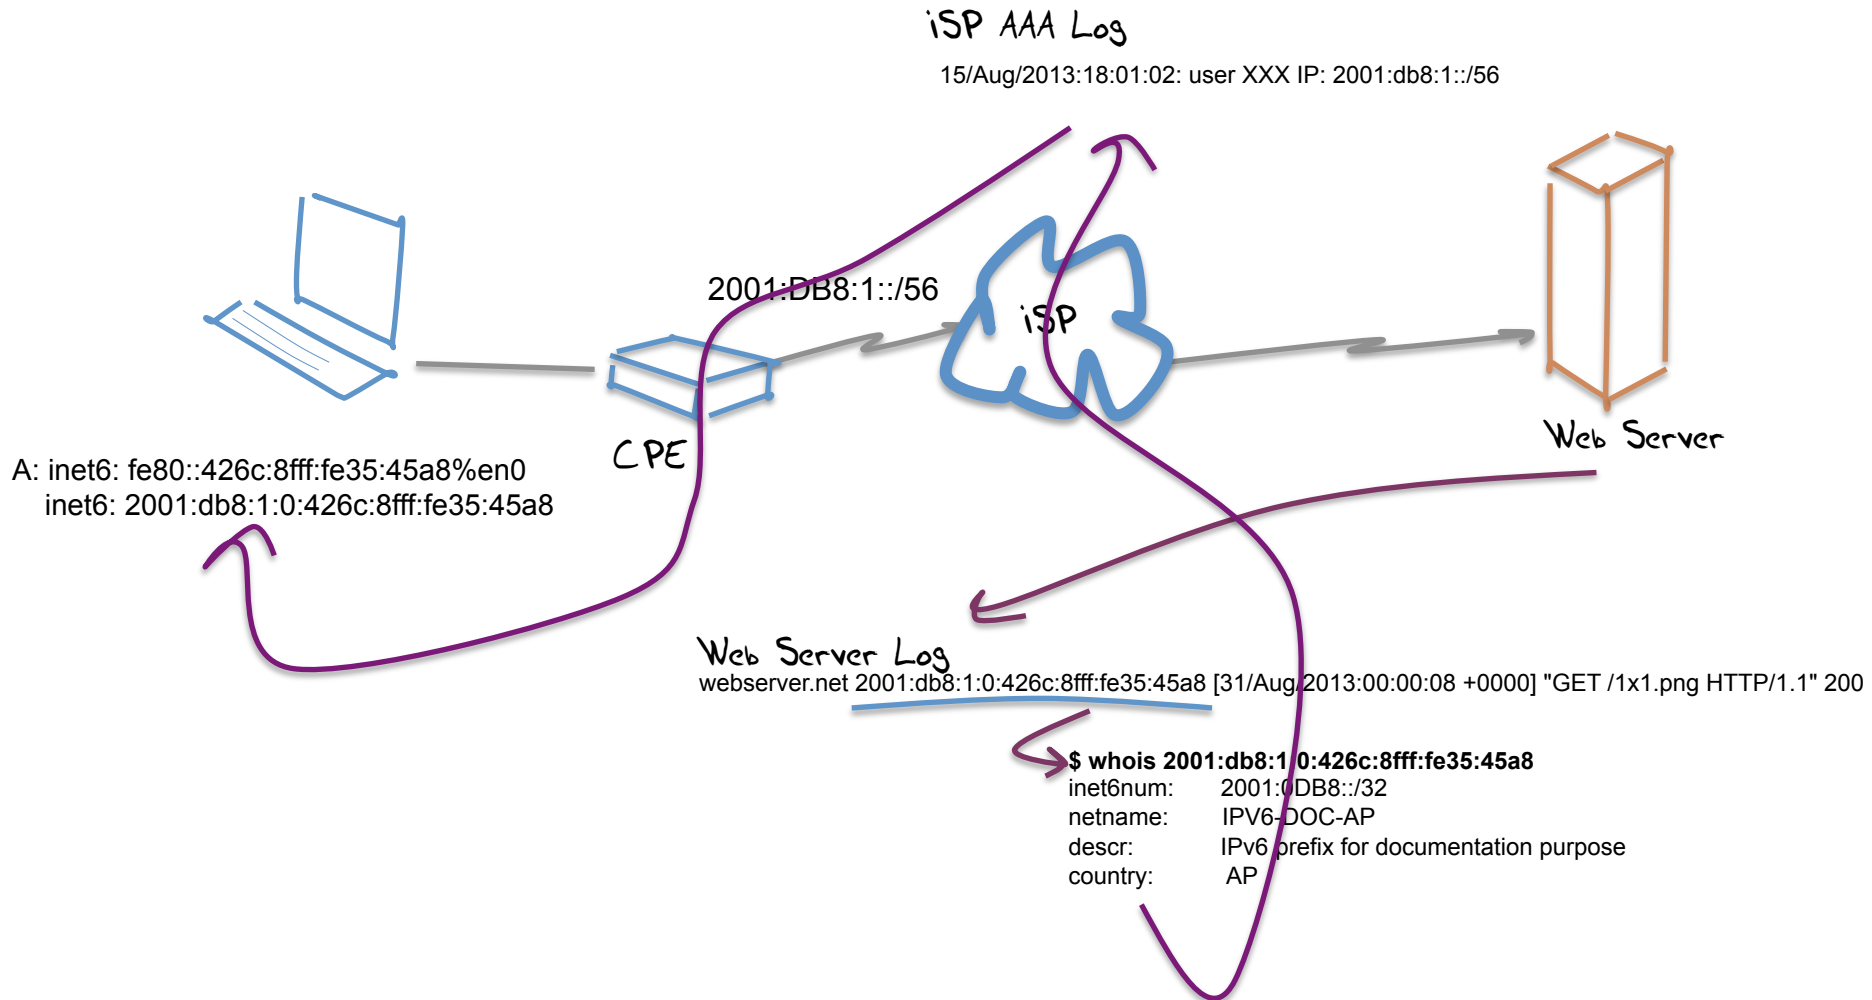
iSP AAA Log
15/Aug/2013:18:01:02: user XXX IP: 2001:db8:1::/56

2001:DB8:1::/56

iSP

CPE

Web Server

A: inet6: fe80::426c:8fff:fe35:45a8%en0
inet6: 2001:db8:1:0:426c:8fff:fe35:45a8

Web Server Log
webserver.net 2001:db8:1:0:426c:8fff:fe35:45a8 [31/Aug/2013:00:00:08 +0000] "GET /1x1.png HTTP/1.1" 200

**$ whois 2001:db8:1:0:426c:8fff:fe35:45a8**
inet6num: 2001:0DB8::/32
netname: IPV6-DOC-AP
descr: IPv6 prefix for documentation purpose
country: AP